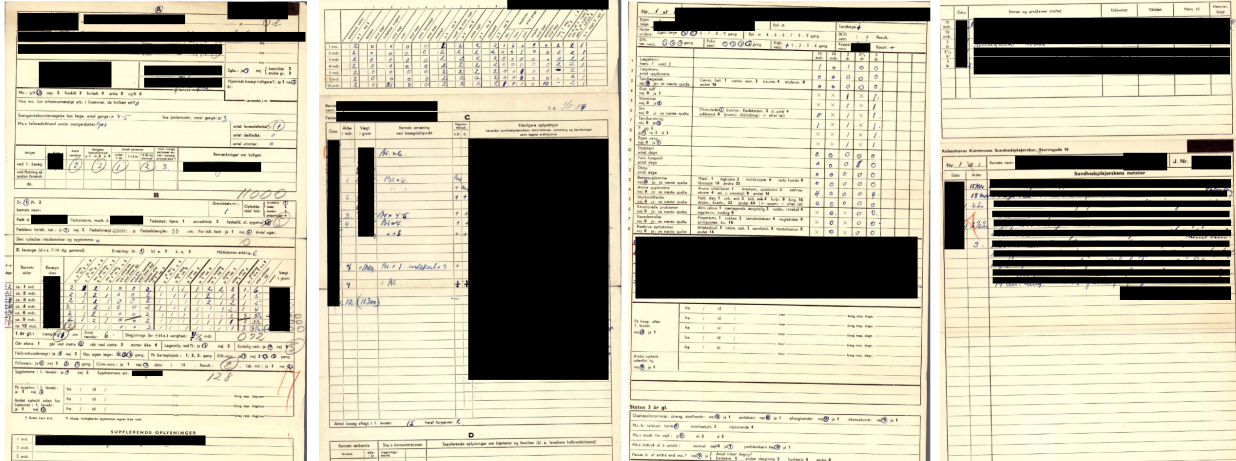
A

Spl.: nej ja bemisk. ambul.

Mo.: pt. nej hvidt fortabt enke

Hvis mo. har erhvervsarbejde på, i hjemmet, de fodlen ...

Svangerskabskontrollen hos læge, antal gange a

Mors helbredstilstand under svangerskabet

antal fosterbevægelser (1)
antal dødfødte
antal aborter

Bemærkninger om fødslen

ved 1. besøg
ved flytning el. pladsen forandr.

B

11000

Dr. Pl.

Født
Fødselsvægt

Den rutinemæssige undersøgelse og ...

Ernæring fr.

Brystet (f.e. 7-14 dg. gammel)

Pådiagnose antal

Mn. 1
Mn. 2
Mn. 3
Mn. 4
Mn. 5
Mn. 6
Mn. 7
Mn. 8
Mn. 9
Mn. 10
Mn. 11
Mn. 12

1 år gl.

Går alene
Helbredstilstand
Påførten
Sygdomme

128

På sygehus i 1. levealder

Antal sølvhold
Sygehus

SUPPLERENDE OPLYSNINGER

1 mdr.
2 mdr.
3 mdr.

| | | | | | | | | | | |
|---|---|---|---|---|---|---|---|---|---|---|
| 1 mdr. | 2 | 4 | 0 | 0 | 2 | 1 | 1 | 1 | 1 | 1 |
| 2 mdr. | 2 | 4 | 0 | 0 | 2 | 1 | 1 | 1 | 1 | 1 |
| 3 mdr. | 2 | 4 | 0 | 0 | 2 | 0 | 0 | 1 | 1 | 1 |
| 4 mdr. | 2 | 4 | 0 | 0 | 2 | 0 | 0 | 1 | 1 | 1 |
| 5 mdr. | 2 | 4 | 0 | 0 | 2 | 0 | 0 | 1 | 1 | 1 |
| 6 mdr. | 2 | 4 | 0 | 0 | 2 | 0 | 0 | 1 | 1 | 1 |

C

Dato | Alder i mdr. | Vægt i gram | Barnets ernæring med kostgruppens | Særlige oplysninger

D

Barnets sundhed
Ernæring
Supplerende oplysninger om hjemmet og familien

Nr. 1 of

Status 3 år gl.

Københavns Kommunes Sundhedsplejersker, Skorningade 16

Nr. 1 of 1

J. Nr.

Sundhedsplejerskens notater

Dato